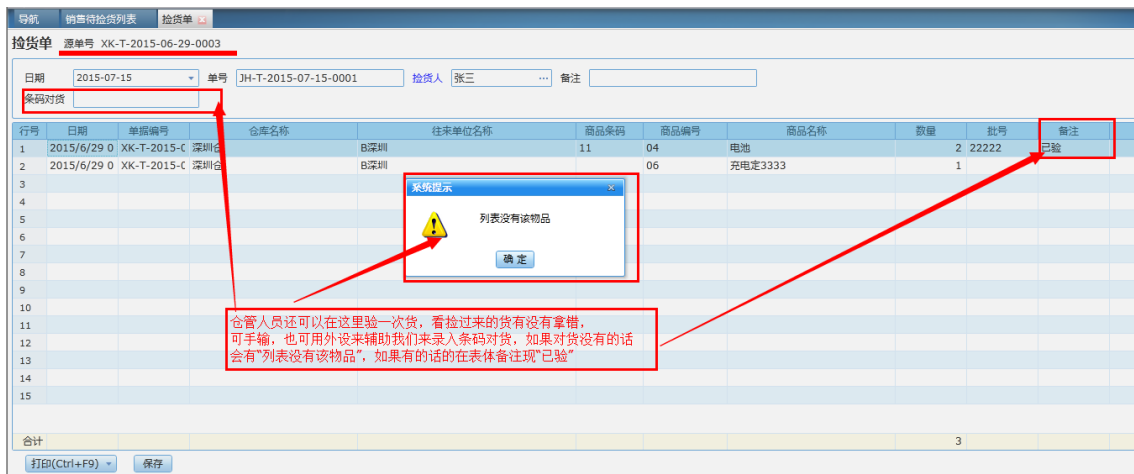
导航　销售待捡货列表　捡货单

捡货单　源单号 XK-T-2015-06-29-0003

日期 2015-07-15　单号 JH-T-2015-07-15-0001　捡货人 张三　备注

条码对货

| 行号 | 日期 | 单据编号 | 仓库名称 | 往来单位名称 | 商品条码 | 商品编号 | 商品名称 | 数量 | 批号 | 备注 |
|---|---|---|---|---|---|---|---|---|---|---|
| 1 | 2015/6/29 0 | XK-T-2015-( | 深圳仓 | B深圳 | 11 | 04 | 电池 | 2 | 22222 | 已验 |
| 2 | 2015/6/29 0 | XK-T-2015-( | 深圳仓 | B深圳 |  | 06 | 充电宝3333 | 1 |  |  |
| 3 |  |  |  |  |  |  |  |  |  |  |
| 4 |  |  |  |  |  |  |  |  |  |  |
| 5 |  |  |  |  |  |  |  |  |  |  |
| 6 |  |  |  |  |  |  |  |  |  |  |
| 7 |  |  |  |  |  |  |  |  |  |  |
| 8 |  |  |  |  |  |  |  |  |  |  |
| 9 |  |  |  |  |  |  |  |  |  |  |
| 10 |  |  |  |  |  |  |  |  |  |  |
| 11 |  |  |  |  |  |  |  |  |  |  |
| 12 |  |  |  |  |  |  |  |  |  |  |
| 13 |  |  |  |  |  |  |  |  |  |  |
| 14 |  |  |  |  |  |  |  |  |  |  |
| 15 |  |  |  |  |  |  |  |  |  |  |
| 合计 |  |  |  |  |  |  |  | 3 |  |  |

系统提示
列表没有该物品
确 定

仓管人员还可以在这里验一次货，看捡过来的货有没有拿错，可手输，也可用外设来辅助我们来录入条码对货，如果对货没有的话会有"列表没有该物品"，如果有的话的在表体备注现"已验"

打印(Ctrl+F9)　保存